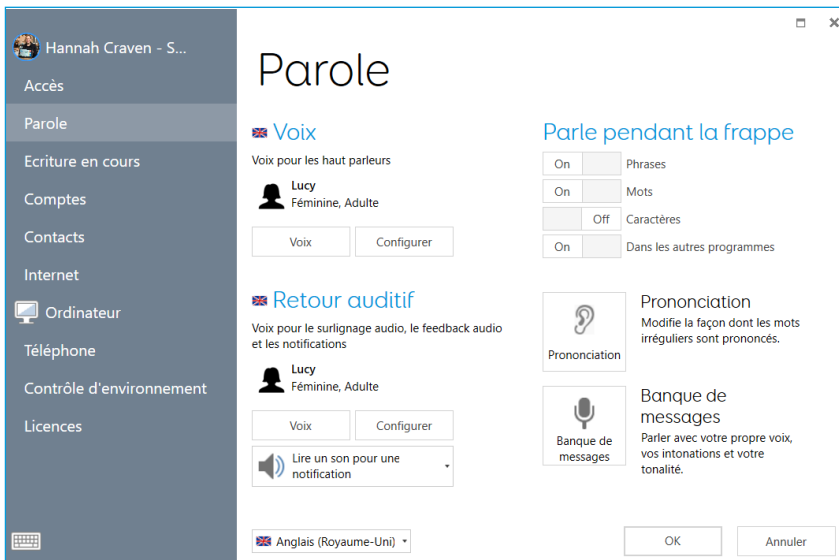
Hannah Craven - S...
Accès
Parole
Ecriture en cours
Comptes
Contacts
Internet
Ordinateur
Téléphone
Contrôle d'environnement
Licences

Parole

Voix
Voix pour les haut parleurs
Lucy
Féminine, Adulte
Voix
Configurer

Retour auditif
Voix pour le surlignage audio, le feedback audio et les notifications
Lucy
Féminine, Adulte
Voix
Configurer
Lire un son pour une notification

Parle pendant la frappe
On Phrases
On Mots
Off Caractères
On Dans les autres programmes

Prononciation
Prononciation
Modifie la façon dont les mots irréguliers sont prononcés.

Banque de messages
Banque de messages
Parler avec votre propre voix, vos intonations et votre tonalité.

Anglais (Royaume-Uni)
OK
Annuler